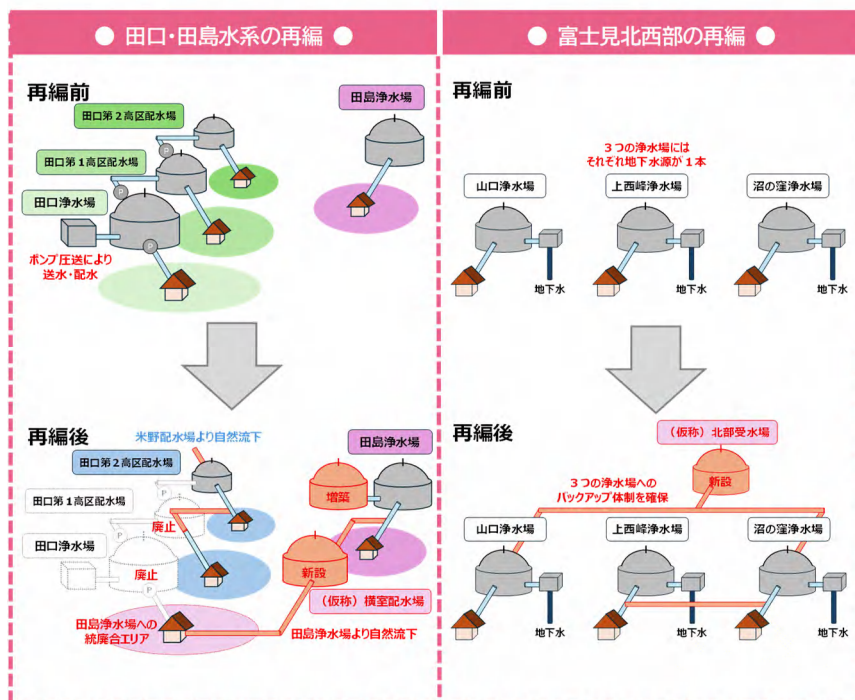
● 田口・田島水系の再編 ●

再編前

田口第２高区配水場

田口第１高区配水場

田口浄水場

田島浄水場

ポンプ圧送により
送水・配水

再編後

米野配水場より自然流下

田口第２高区配水場

田口第１高区配水場

田口浄水場

廃止

廃止

田島浄水場

増築

新設

（仮称）横室配水場

田島浄水場への
統廃合エリア

田島浄水場より自然流下

● 富士見北西部の再編 ●

再編前

３つの浄水場には
それぞれ地下水源が１本

山口浄水場

上西峠浄水場

沼の窪浄水場

地下水

地下水

地下水

再編後

（仮称）北部受水場

３つの浄水場への
バックアップ体制を確保

新設

山口浄水場

上西峠浄水場

沼の窪浄水場

地下水

地下水

地下水